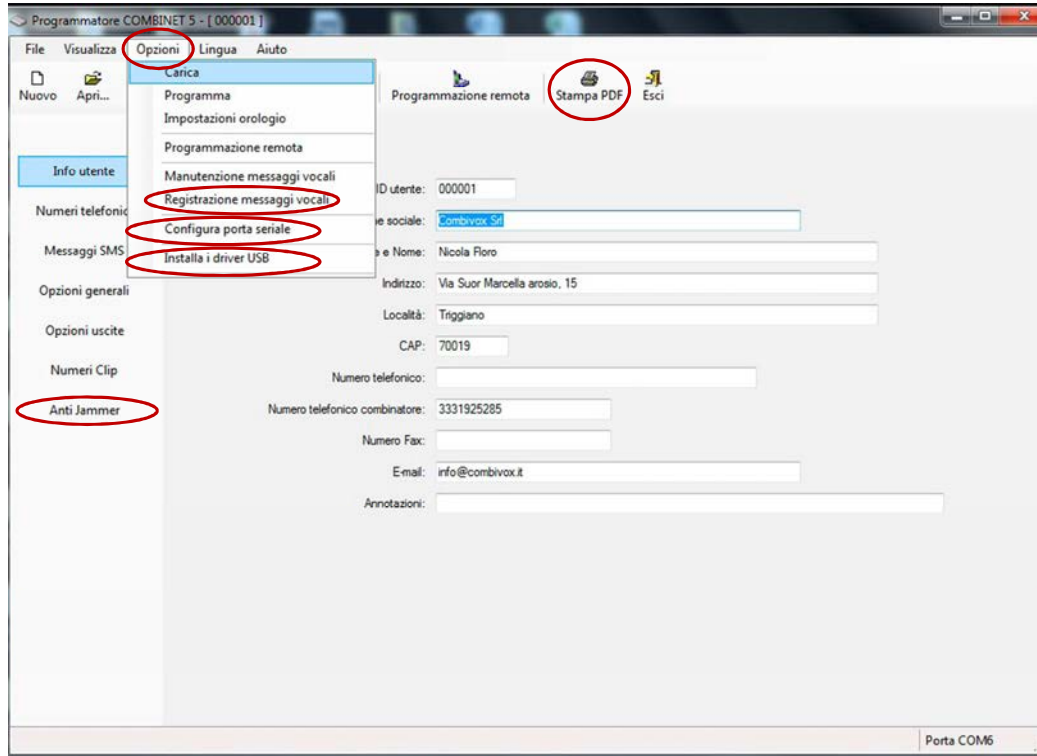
Programmatore COMBINET 5 - [ 000001 ]

File Visualizza Opzioni Lingua Aiuto

Nuovo Apri...

Carica
Programma
Impostazioni orologio
Programmazione remota
Manutenzione messaggi vocali
Registrazione messaggi vocali
Configura porta seriale
Installa i driver USB

Programmazione remota Stampa PDF Esci

Info utente
Numeri telefonic
Messaggi SMS
Opzioni generali
Opzioni uscite
Numeri Clip
Anti Jammer

ID utente: 000001
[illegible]e sociale: Combivox Srl
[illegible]e Nome: Nicola Floro
Indirizzo: Via Suor Marcella arosio, 15
Località: Triggiano
CAP: 70019
Numero telefonico:
Numero telefonico combinatore: 3331925285
Numero Fax:
E-mail: info@combivox.it
Annotazioni:

Porta COM6